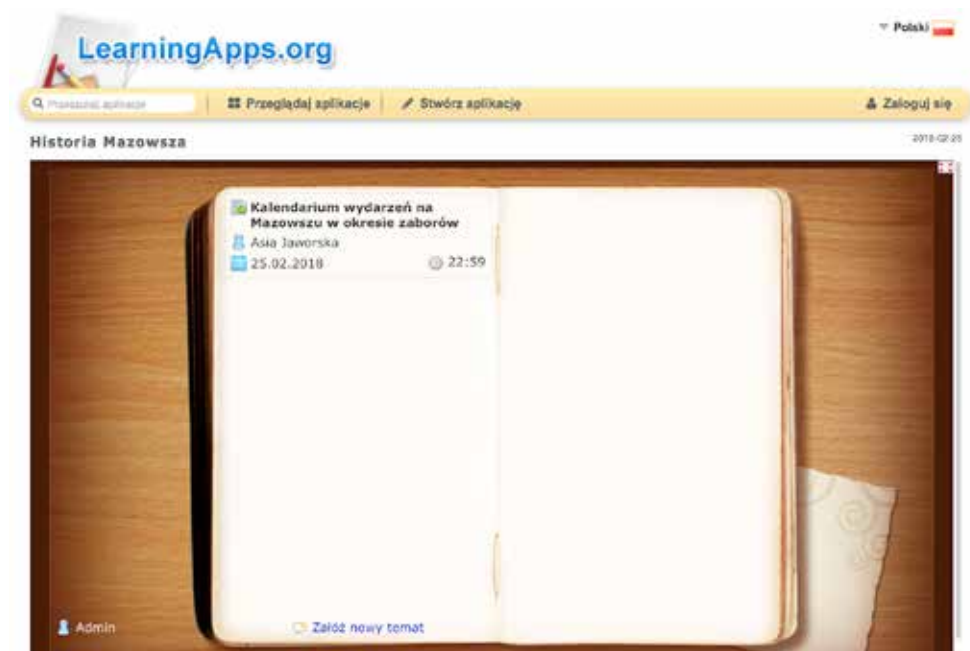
LearningApps.org

Polski

Przeszukaj aplikacje

Przeglądaj aplikacje

Stwórz aplikację

Zaloguj się

Historia Mazowsza

2018-02-25

Kalendarium wydarzeń na Mazowszu w okresie zaborów

Asia Jaworska

25.02.2018

22:59

Admin

Załóż nowy temat